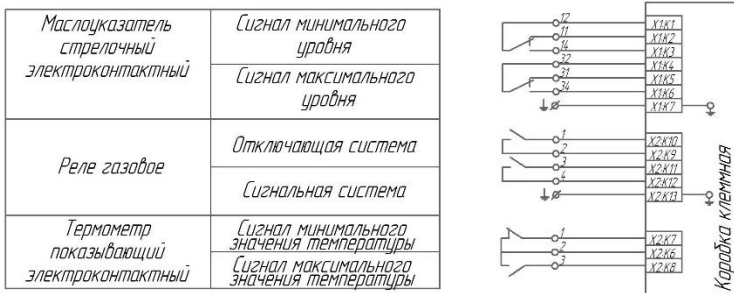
| | |
|---|---|
| Маслоуказатель стрелочный электроконтактный | Сигнал минимального уровня |
| | Сигнал максимального уровня |
| Реле газовое | Отключающая система |
| | Сигнальная система |
| Термометр показывающий электроконтактный | Сигнал минимального значения температуры |
| | Сигнал максимального значения температуры |

12
11
14
32
31
34
X1K1
X1K2
X1K3
X1K4
X1K5
X1K6
X1K7
1
2
3
4
X2K10
X2K9
X2K11
X2K12
X2K13
1
2
3
X2K7
X2K6
X2K8
Коробка клеммная